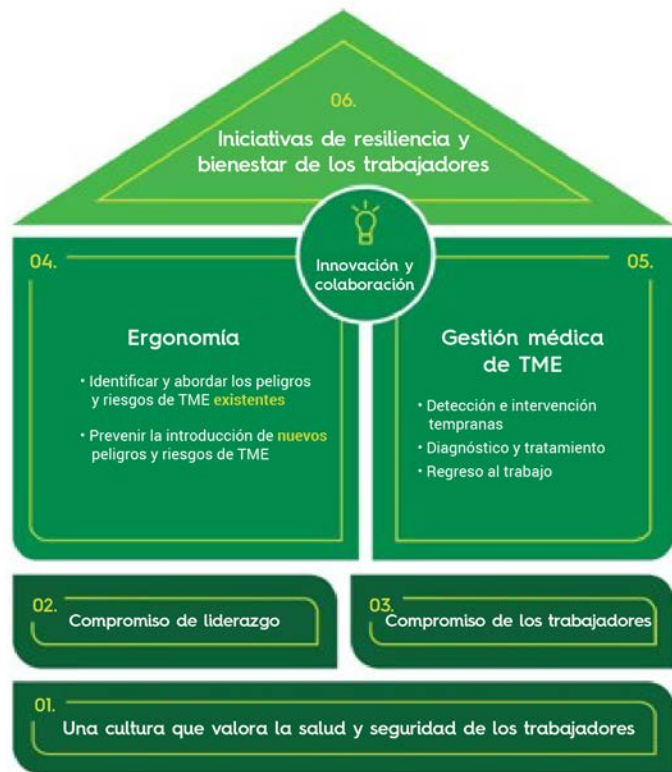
06.

Iniciativas de resiliencia y bienestar de los trabajadores

Innovación y colaboración

04.

Ergonomía

• Identificar y abordar los peligros y riesgos de TME existentes

• Prevenir la introducción de nuevos peligros y riesgos de TME

05.

Gestión médica de TME

• Detección e intervención tempranas

• Diagnóstico y tratamiento

• Regreso al trabajo

02.

Compromiso de liderazgo

03.

Compromiso de los trabajadores

01.

Una cultura que valora la salud y seguridad de los trabajadores